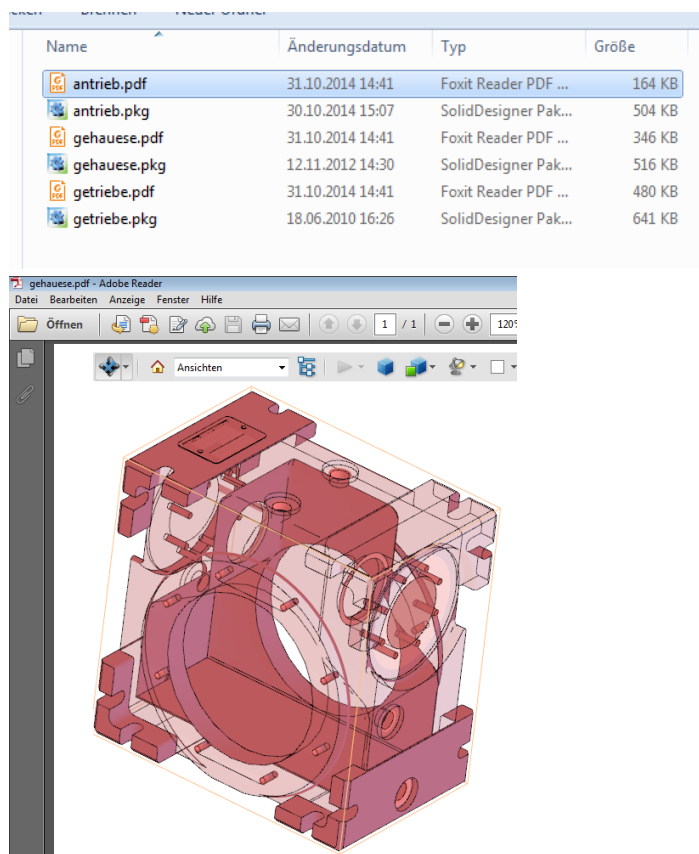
| Name | Änderungsdatum | Typ | Größe |
|---|---|---|---|
| antrieb.pdf | 31.10.2014 14:41 | Foxit Reader PDF ... | 164 KB |
| antrieb.pkg | 30.10.2014 15:07 | SolidDesigner Pak... | 504 KB |
| gehauese.pdf | 31.10.2014 14:41 | Foxit Reader PDF ... | 346 KB |
| gehauese.pkg | 12.11.2012 14:30 | SolidDesigner Pak... | 516 KB |
| getriebe.pdf | 31.10.2014 14:41 | Foxit Reader PDF ... | 480 KB |
| getriebe.pkg | 18.06.2010 16:26 | SolidDesigner Pak... | 641 KB |

gehauese.pdf - Adobe Reader

Datei Bearbeiten Anzeige Fenster Hilfe

Öffnen 1 / 1 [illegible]

Ansichten